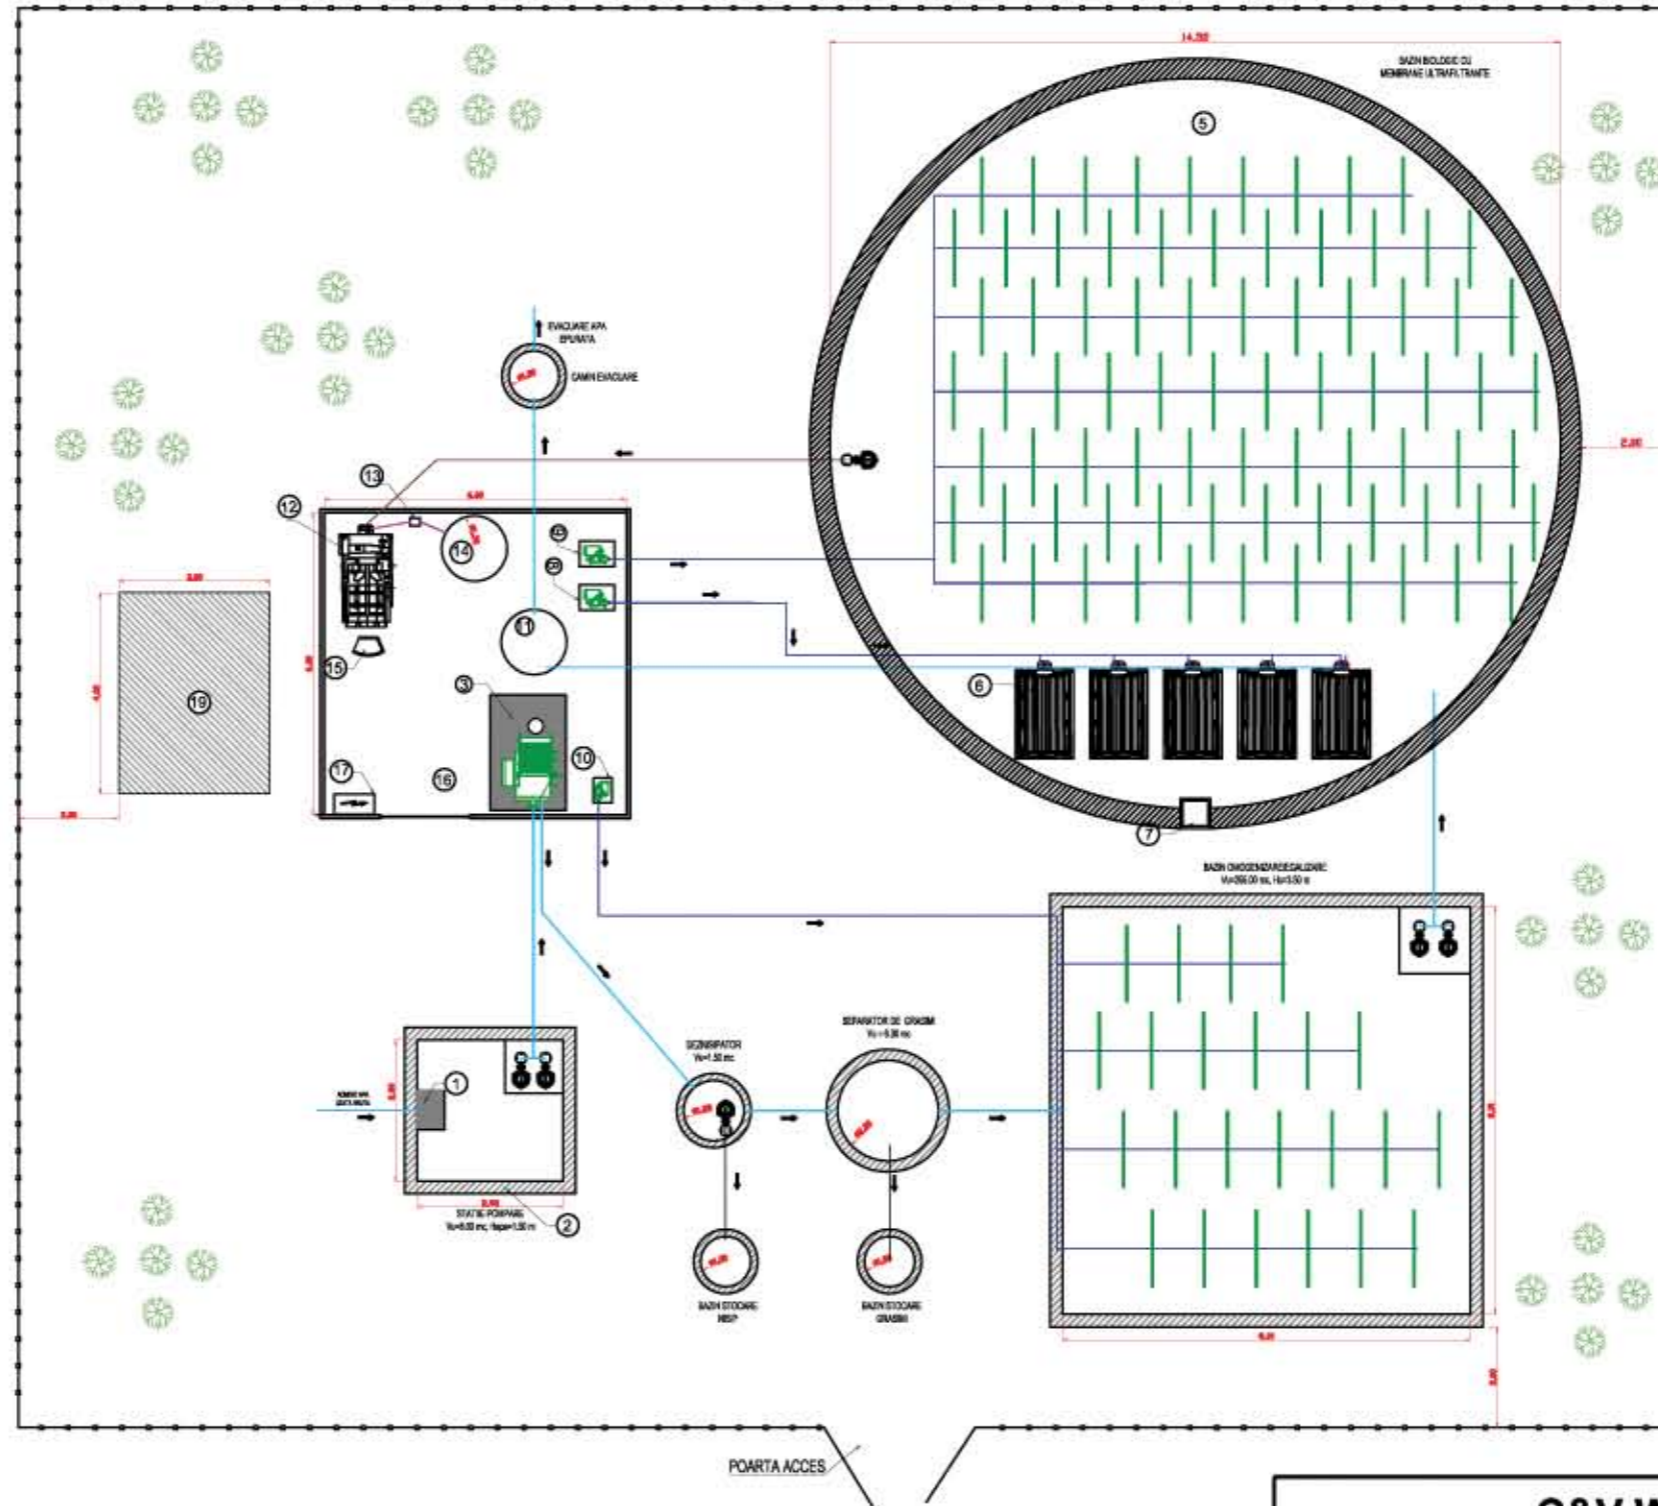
14.30
BAZIN BIOLOGIC CU MEMBRANE ULTRAFILTRANTE
5
EVACUARE APA EPURATA
CAMIN EVACUARE
2.00
13
12
14
11
6
3
10
15
16
17
19
7
BAZIN OMOGENIZARE/EGALIZARE
SEPARATOR DE GRASIMI
DEZNISIPATOR
1
2
STATIE POMPARE
BAZIN STOCARE NISIP
BAZIN STOCARE GRASIMI
POARTA ACCES